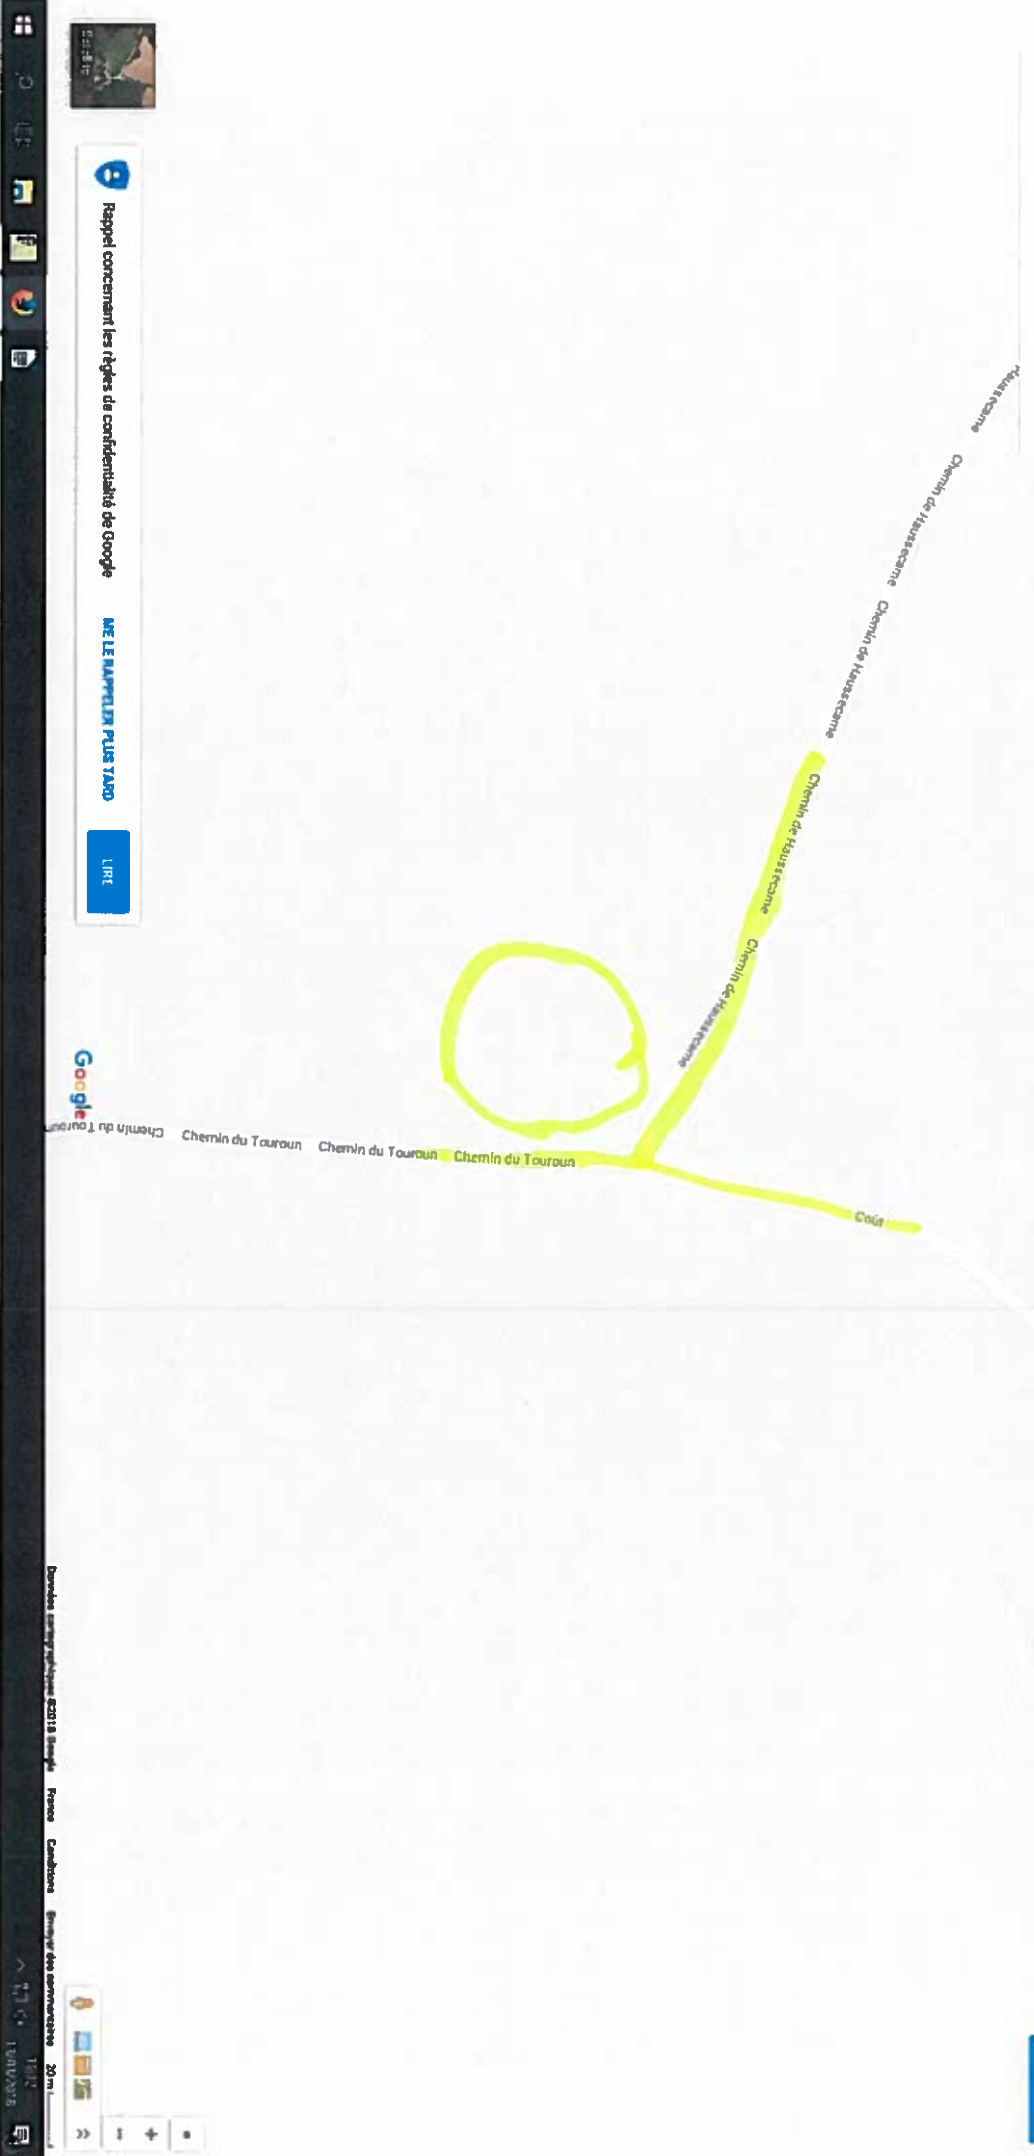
Rappel concernant les règles de confidentialité de Google

ME LE RAPPELER PLUS TARD

LIRE

Google

Hausserame

Chemin de Haussecame

Chemin de Haussecame

Chemin de Haussecame

Chemin de Haussecame

Chemin du Touroun

Chemin du Touroun

Chemin du Touroun

Chemin du Touroun

Coût

Données cartographiques ©2018 Google France Conditions Envoyer des commentaires 20 m